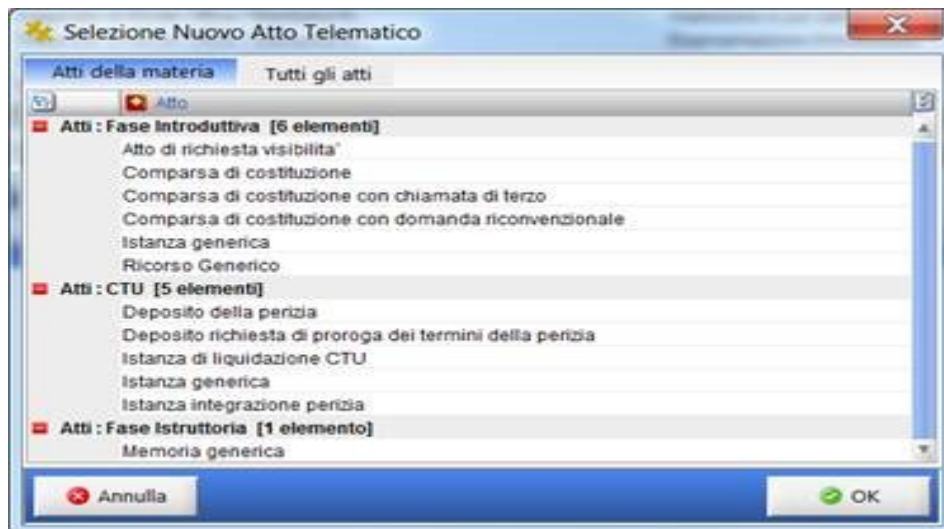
Selezione Nuovo Atto Telematico

Atti della materia | Tutti gli atti

Atto

Atti : Fase Introduttiva [6 elementi]
Atto di richiesta visibilita'
Comparsa di costituzione
Comparsa di costituzione con chiamata di terzo
Comparsa di costituzione con domanda riconvenzionale
Istanza generica
Ricorso Generico

Atti : CTU [5 elementi]
Deposito della perizia
Deposito richiesta di proroga dei termini della perizia
Istanza di liquidazione CTU
Istanza generica
Istanza integrazione perizia

Atti : Fase Istruttoria [1 elemento]
Memoria generica

Annulla
OK